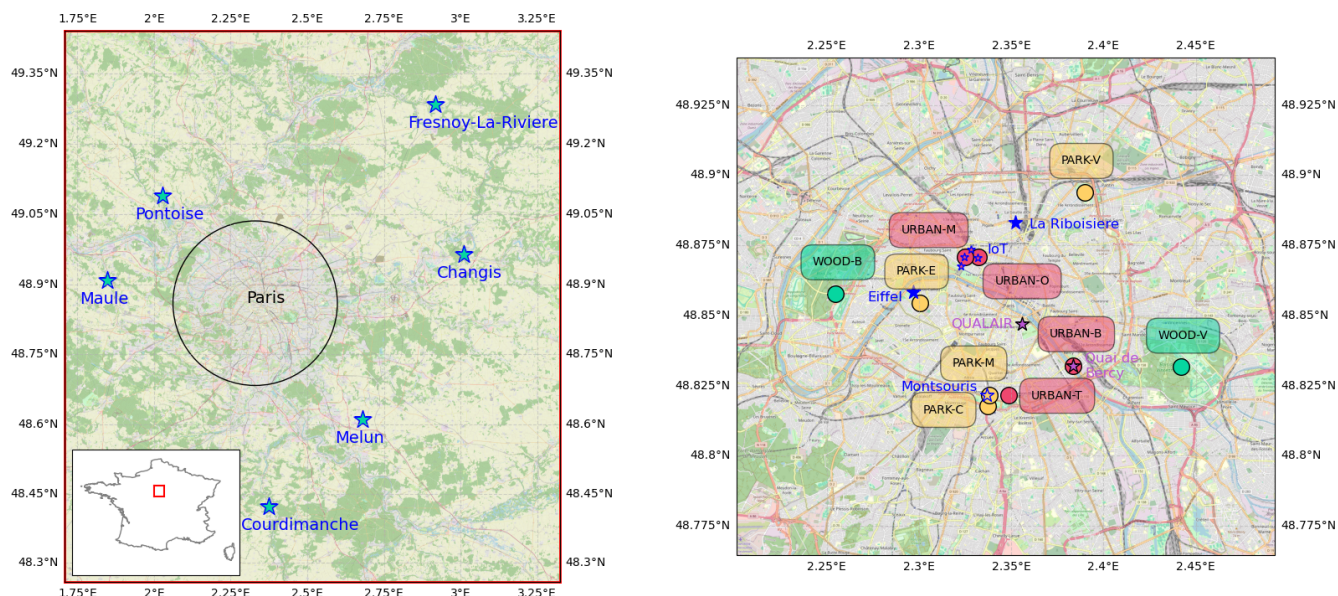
1.75°E 2°E 2.25°E 2.5°E 2.75°E 3°E 3.25°E

49.35°N 49.2°N 49.05°N 48.9°N 48.75°N 48.6°N 48.45°N 48.3°N

Fresnoy-La-Riviere
Pontoise
Changis
Maule
Paris
Melun
Courdimanche

2.25°E 2.3°E 2.35°E 2.4°E 2.45°E

48.925°N 48.9°N 48.875°N 48.85°N 48.825°N 48.8°N 48.775°N

PARK-V
La Riboisiere
URBAN-M
IoT
WOOD-B
PARK-E
URBAN-O
Eiffel
QUALAIR
URBAN-B
WOOD-V
PARK-M
Quai de Bercy
Montsouris
URBAN-T
PARK-C